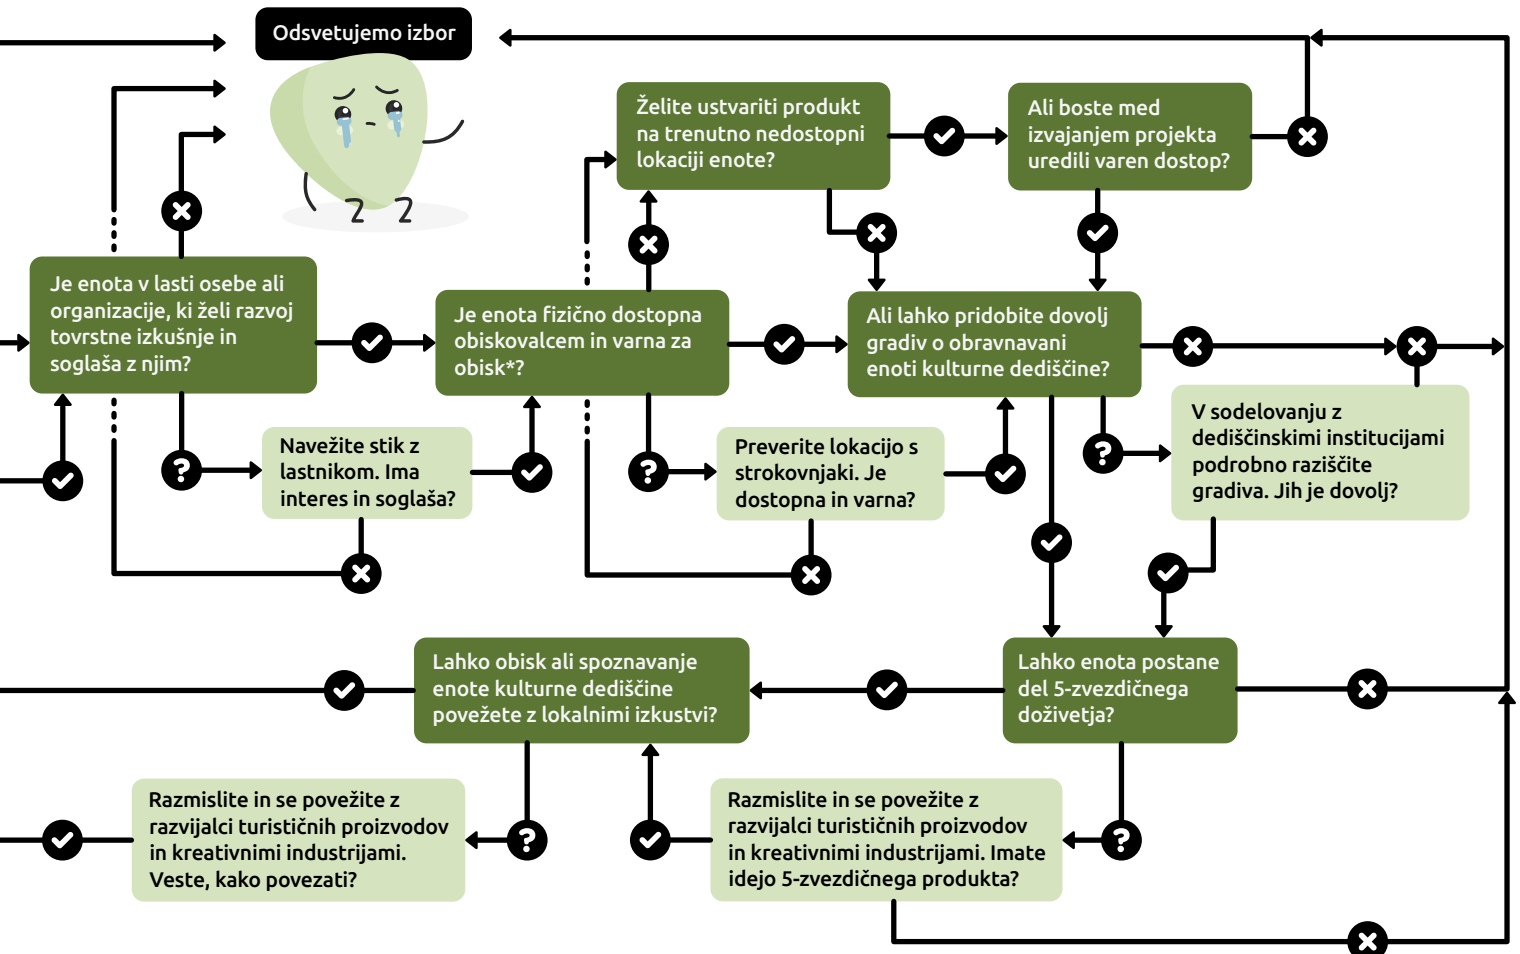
Odsvetujemo izbor

Želite ustvariti produkt na trenutno nedostopni lokaciji enote?

Ali boste med izvajanjem projekta uredili varen dostop?

Je enota v lasti osebe ali organizacije, ki želi razvoj tovrstne izkušnje in soglaša z njim?

Je enota fizično dostopna obiskovalcem in varna za obisk*?

Ali lahko pridobite dovolj gradiv o obravnavani enoti kulturne dediščine?

Navežite stik z lastnikom. Ima interes in soglaša?

Preverite lokacijo s strokovnjaki. Je dostopna in varna?

V sodelovanju z dediščinskimi institucijami podrobno raziščite gradiva. Jih je dovolj?

Lahko obisk ali spoznavanje enote kulturne dediščine povežete z lokalnimi izkustvi?

Lahko enota postane del 5-zvezdičnega doživetja?

Razmislite in se povežite z razvijalci turističnih proizvodov in kreativnimi industrijami. Veste, kako povezati?

Razmislite in se povežite z razvijalci turističnih proizvodov in kreativnimi industrijami. Imate idejo 5-zvezdičnega produkta?